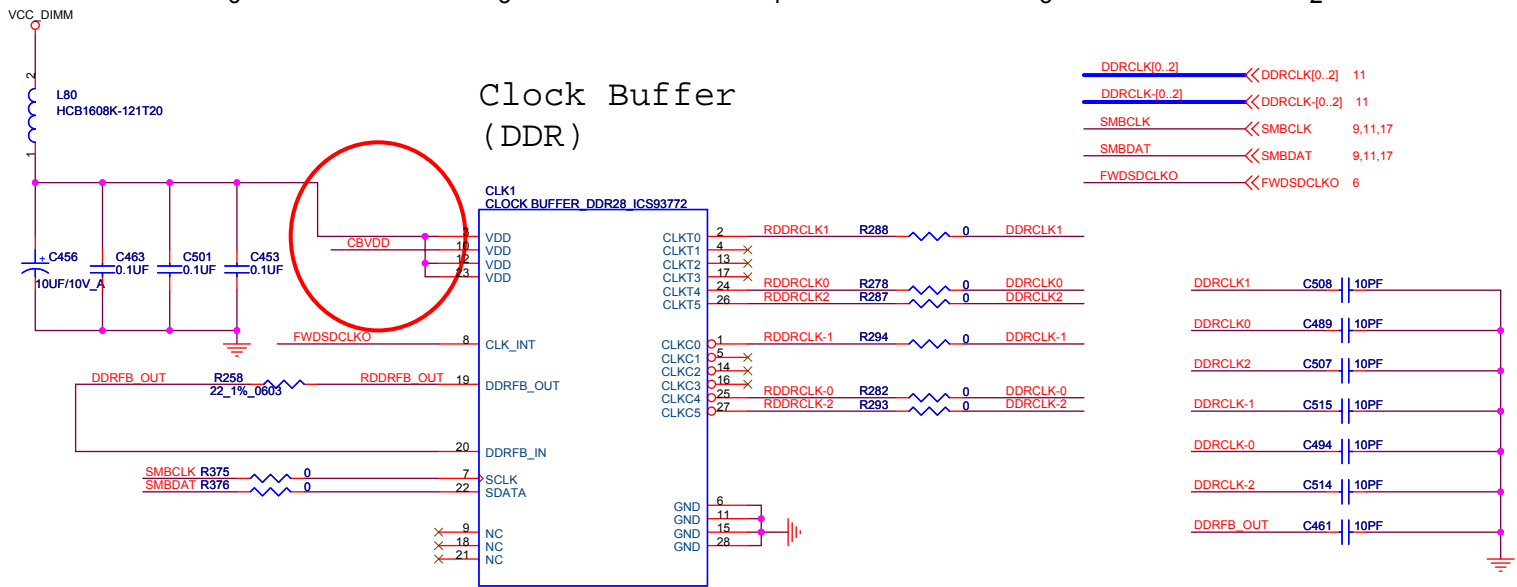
VCC_DIMM

L80
HCB1608K-121T20

Clock Buffer
(DDR)

DDRCLK[0..2] DDRCLK[0..2] 11
DDRCLK-[0..2] DDRCLK-[0..2] 11
SMBCLK SMBCLK 9,11,17
SMBDAT SMBDAT 9,11,17
FWDSDCLKO FWDSDCLKO 6

CLK1
CLOCK BUFFER_DDR28_ICS93772

C456 10UF/10V_A
C463 0.1UF
C501 0.1UF
C453 0.1UF

CBVDD
3 VDD
10 VDD
12 VDD
23 VDD

FWDSDCLKO 8 CLK_INT
DDRFB_OUT R258 22_1%_0603 RDDRFB_OUT 19 DDRFB_OUT
20 DDRFB_IN
SMBCLK R375 0 7 SCLK
SMBDAT R376 0 22 SDATA
9 NC
18 NC
21 NC

CLKT0 2 RDDRCLK1 R288 0 DDRCLK1
CLKT1 4
CLKT2 13
CLKT3 17
CLKT4 24 RDDRCLK0 R278 0 DDRCLK0
CLKT5 26 RDDRCLK2 R287 0 DDRCLK2
CLKC0 1 RDDRCLK-1 R294 0 DDRCLK-1
CLKC1 5
CLKC2 14
CLKC3 16
CLKC4 25 RDDRCLK-0 R282 0 DDRCLK-0
CLKC5 27 RDDRCLK-2 R293 0 DDRCLK-2

GND 6
GND 11
GND 15
GND 28

DDRCLK1 C508 10PF
DDRCLK0 C489 10PF
DDRCLK2 C507 10PF
DDRCLK-1 C515 10PF
DDRCLK-0 C494 10PF
DDRCLK-2 C514 10PF
DDRFB_OUT C461 10PF